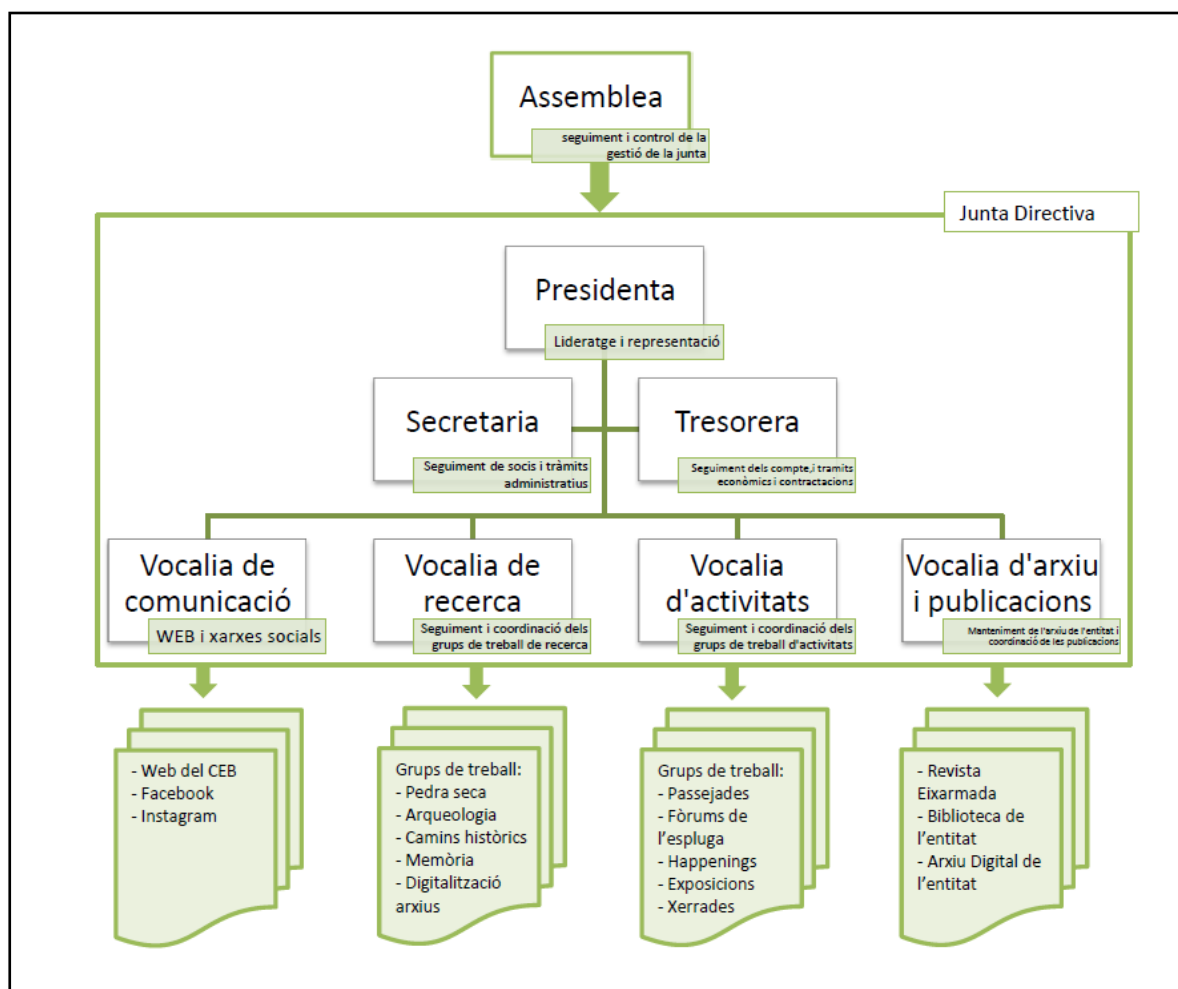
Assemblea

seguiment i control de la gestió de la junta

Junta Directiva

Presidenta

Lideratge i representació

Secretaria

Seguiment de socis i tràmits administratius

Tresorera

Seguiment dels compte,i tràmits econòmics i contractacions

Vocalia de comunicació

WEB i xarxes socials

Vocalia de recerca

Seguiment i coordinació dels grups de treball de recerca

Vocalia d'activitats

Seguiment i coordinació dels grups de treball d'activitats

Vocalia d'arxiu i publicacions

Manteniment de l'arxiu de l'entitat i coordinació de les publicacions

- Web del CEB
- Facebook
- Instagram

Grups de treball:
- Pedra seca
- Arqueologia
- Camins històrics
- Memòria
- Digitalització arxius

Grups de treball:
- Passejades
- Fòrums de l'espluga
- Happenings
- Exposicions
- Xerrades

- Revista Eixarmada
- Biblioteca de l'entitat
- Arxiu Digital de l'entitat